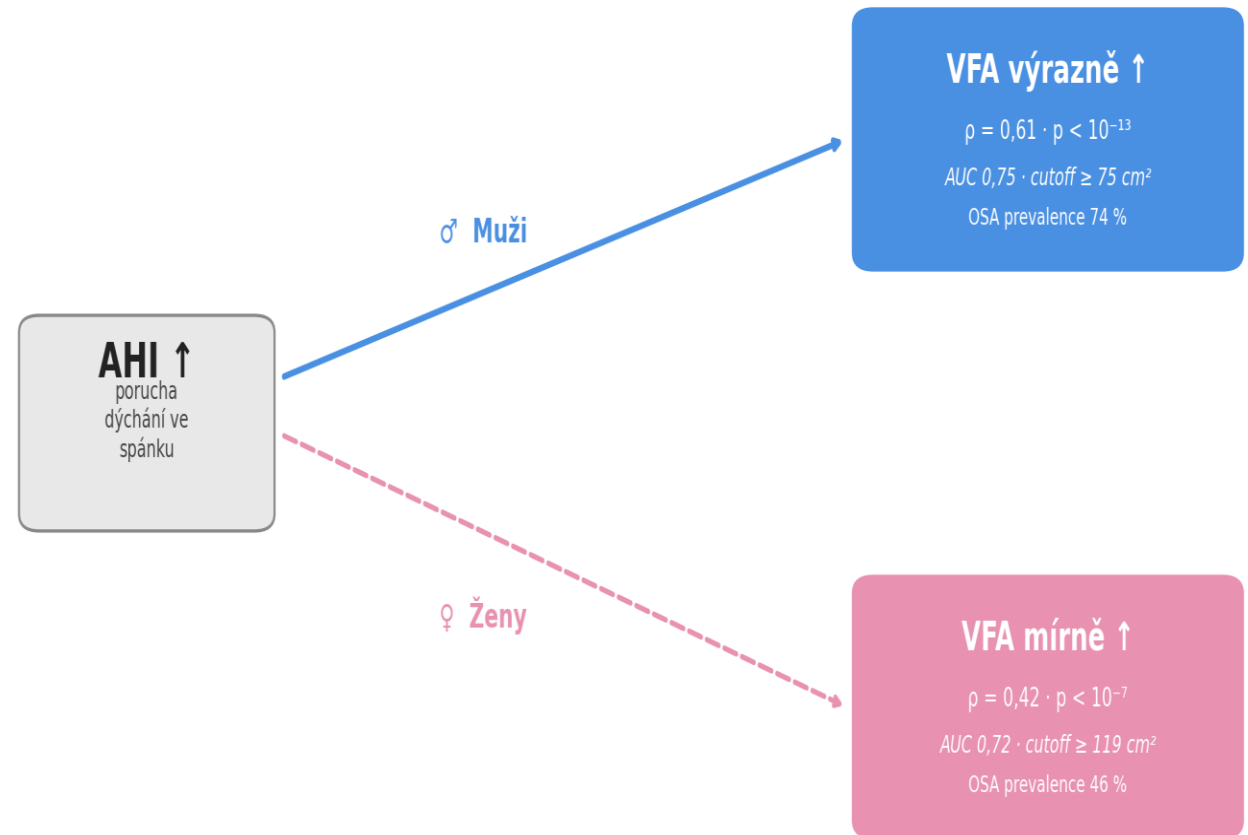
AHI ↑
porucha dýchání ve spánku

♂ Muži

♀ Ženy

VFA výrazně ↑
$\rho = 0{,}61 \cdot p < 10^{-13}$
AUC 0,75 · cutoff ≥ 75 cm²
OSA prevalence 74 %

VFA mírně ↑
$\rho = 0{,}42 \cdot p < 10^{-7}$
AUC 0,72 · cutoff ≥ 119 cm²
OSA prevalence 46 %